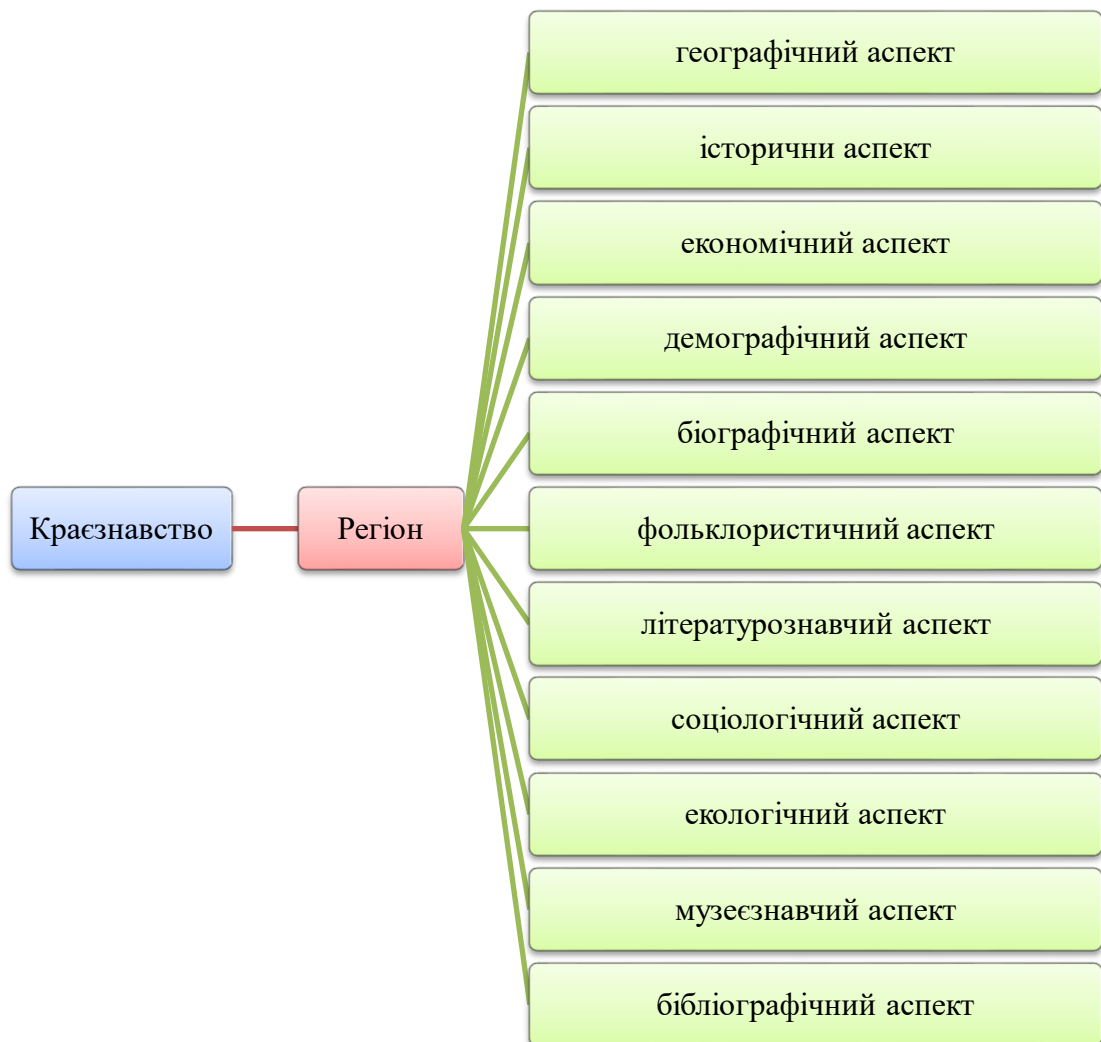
Краєзнавство

Регіон

географічний аспект

історични аспект

економічний аспект

демографічний аспект

біографічний аспект

фольклористичний аспект

літературознавчий аспект

соціологічний аспект

екологічний аспект

музеєзнавчий аспект

бібліографічний аспект